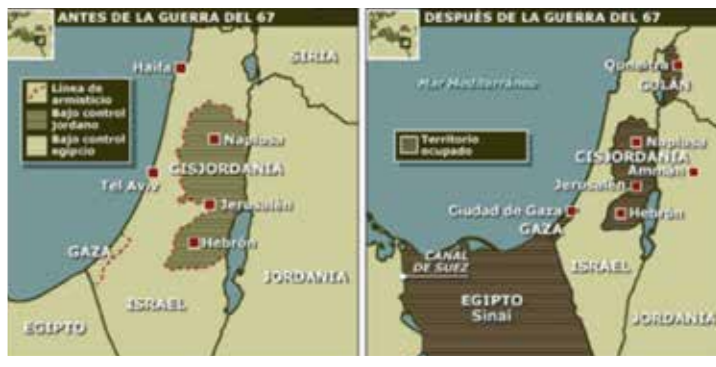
ANTES DE LA GUERRA DEL 67

Haifa
SIRIA
Línea de armisticio
Bajo control jordano
Bajo control egipcio
Naplusa
CISJORDANIA
Tel Aviv
Jerusalén
GAZA
Hebrón
JORDANIA
ISRAEL
EGIPTO

DESPUÉS DE LA GUERRA DEL 67

Mar Mediterráneo
Quneitra
GOLÁN
Territorio ocupado
Naplusa
CISJORDANIA
Ammán
Jerusalén
Ciudad de Gaza
GAZA
Hebrón
CANAL DE SUEZ
ISRAEL
EGIPTO
Sinaí
JORDANIA